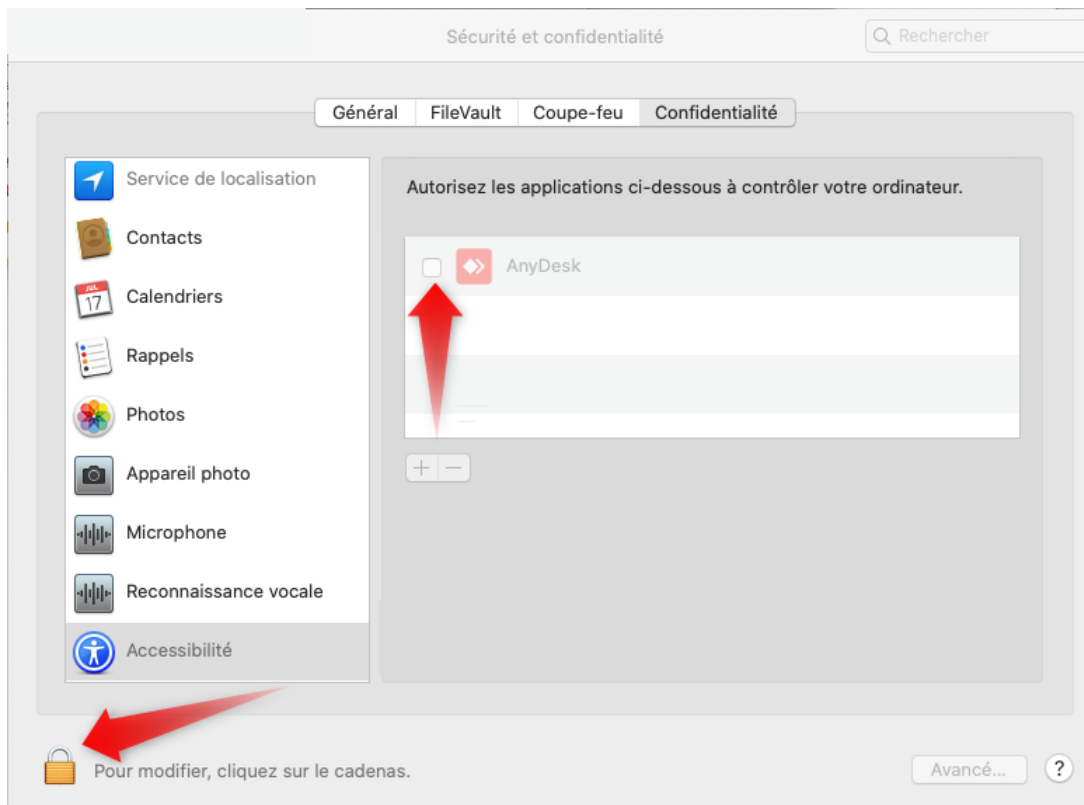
Sécurité et confidentialité

Rechercher

Général | FileVault | Coupe-feu | Confidentialité

Service de localisation
Contacts
JUL 17
Calendriers
Rappels
Photos
Appareil photo
Microphone
Reconnaissance vocale
Accessibilité

Autorisez les applications ci-dessous à contrôler votre ordinateur.

AnyDesk

+ −

Pour modifier, cliquez sur le cadenas.

Avancé...

?